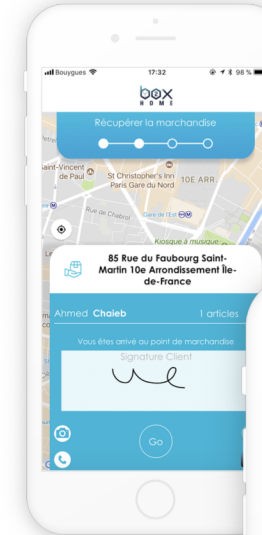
Bouygues 17:32 98 %

box HOME

Récupérer la marchandise

Saint-Vincent de Paul

St Christopher's Inn Paris Gare du Nord

10E ARR.

Rue de Chabrol

Gare de l'Est

Kiosque à musique

85 Rue du Faubourg Saint-Martin 10e Arrondissement Île-de-France

Ahmed Chaieb

1 articles

Vous êtes arrivé au point de marchandise

Signature Client

Go